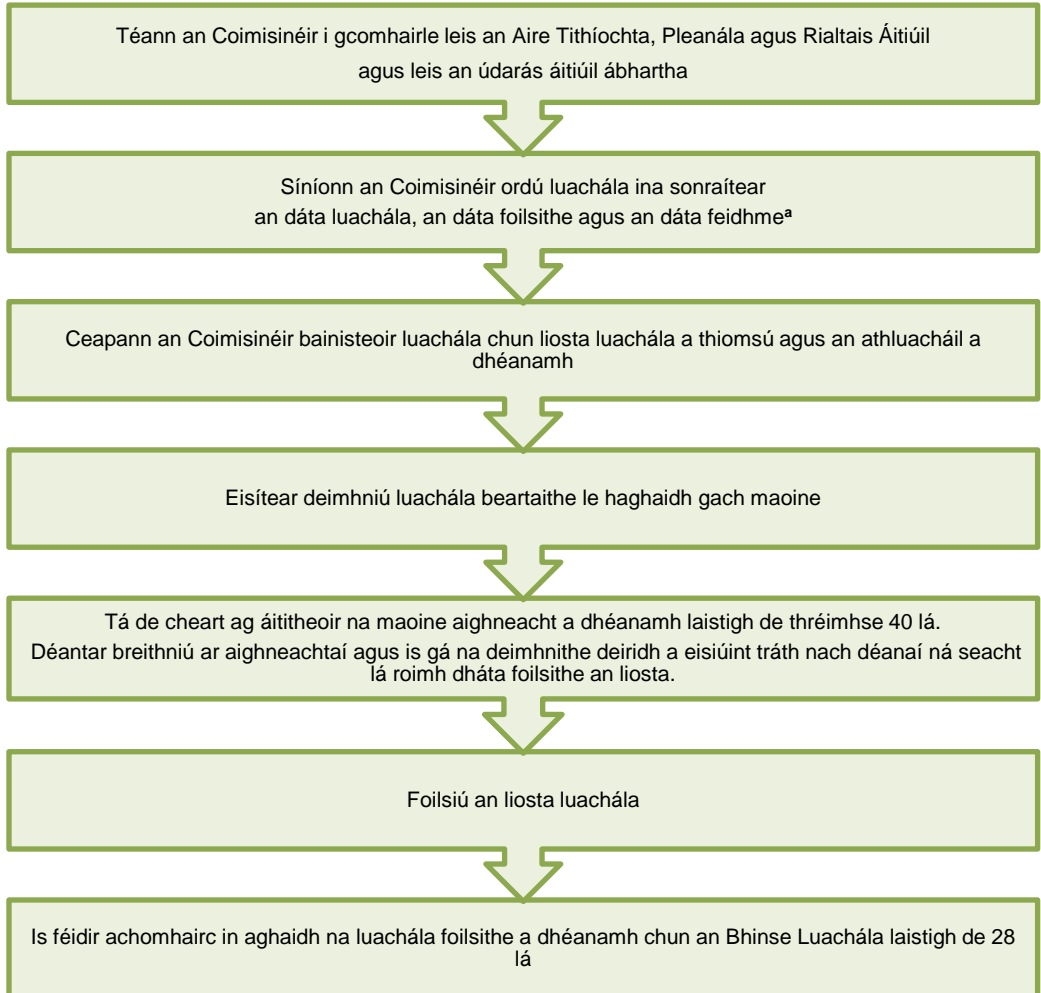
Téann an Coimisinéir i gcomhairle leis an Aire Tithíochta, Pleanála agus Rialtais Áitiúil agus leis an údarás áitiúil ábhartha

Síníonn an Coimisinéir ordú luachála ina sonraítear an dáta luachála, an dáta foilsithe agus an dáta feidhme$^{a}$

Ceapann an Coimisinéir bainisteoir luachála chun liosta luachála a thiomsú agus an athluacháil a dhéanamh

Eisítear deimhniú luachála beartaithe le haghaidh gach maoine

Tá de cheart ag áititheoir na maoine aighneacht a dhéanamh laistigh de thréimhse 40 lá.
Déantar breithniú ar aighneachtaí agus is gá na deimhnithe deiridh a eisiúint tráth nach déanaí ná seacht lá roimh dháta foilsithe an liosta.

Foilsiú an liosta luachála

Is féidir achomhairc in aghaidh na luachála foilsithe a dhéanamh chun an Bhinse Luachála laistigh de 28 lá